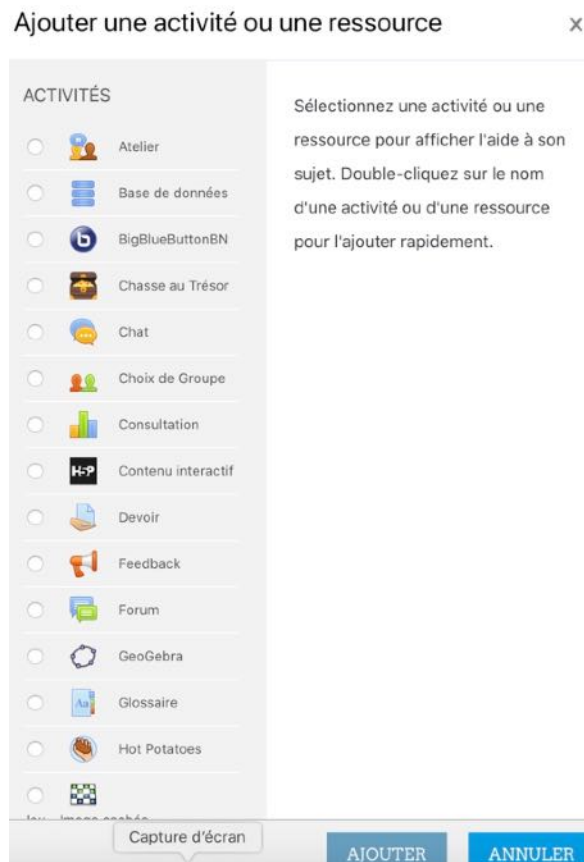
Ajouter une activité ou une ressource

×

ACTIVITÉS

Atelier

Base de données

BigBlueButtonBN

Chasse au Trésor

Chat

Choix de Groupe

Consultation

H5P

Contenu interactif

Devoir

Feedback

Forum

GeoGebra

Aa

Glossaire

Hot Potatoes

Jeu - Image cachée

Sélectionnez une activité ou une ressource pour afficher l'aide à son sujet. Double-cliquez sur le nom d'une activité ou d'une ressource pour l'ajouter rapidement.

Capture d'écran

AJOUTER

ANNULER